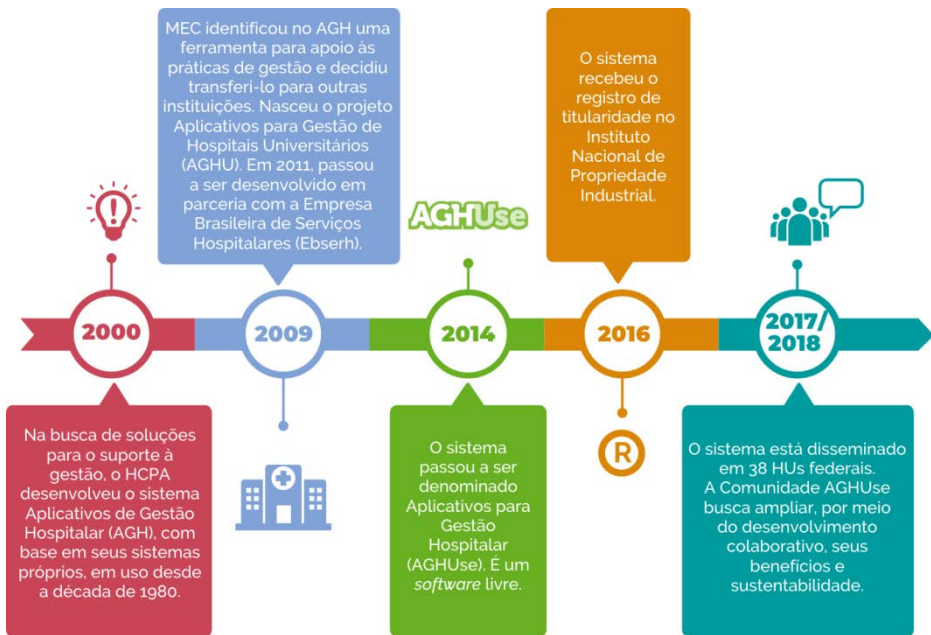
MEC identificou no AGH uma ferramenta para apoio às práticas de gestão e decidiu transferi-lo para outras instituições. Nasceu o projeto Aplicativos para Gestão de Hospitais Universitários (AGHU). Em 2011, passou a ser desenvolvido em parceria com a Empresa Brasileira de Serviços Hospitalares (Ebserh).

O sistema recebeu o registro de titularidade no Instituto Nacional de Propriedade Industrial.

AGHUse

2000

2009

2014

2016

2017/ 2018

Na busca de soluções para o suporte à gestão, o HCPA desenvolveu o sistema Aplicativos de Gestão Hospitalar (AGH), com base em seus sistemas próprios, em uso desde a década de 1980.

O sistema passou a ser denominado Aplicativos para Gestão Hospitalar (AGHUse). É um *software* livre.

R

O sistema está disseminado em 38 HUs federais. A Comunidade AGHUse busca ampliar, por meio do desenvolvimento colaborativo, seus benefícios e sustentabilidade.